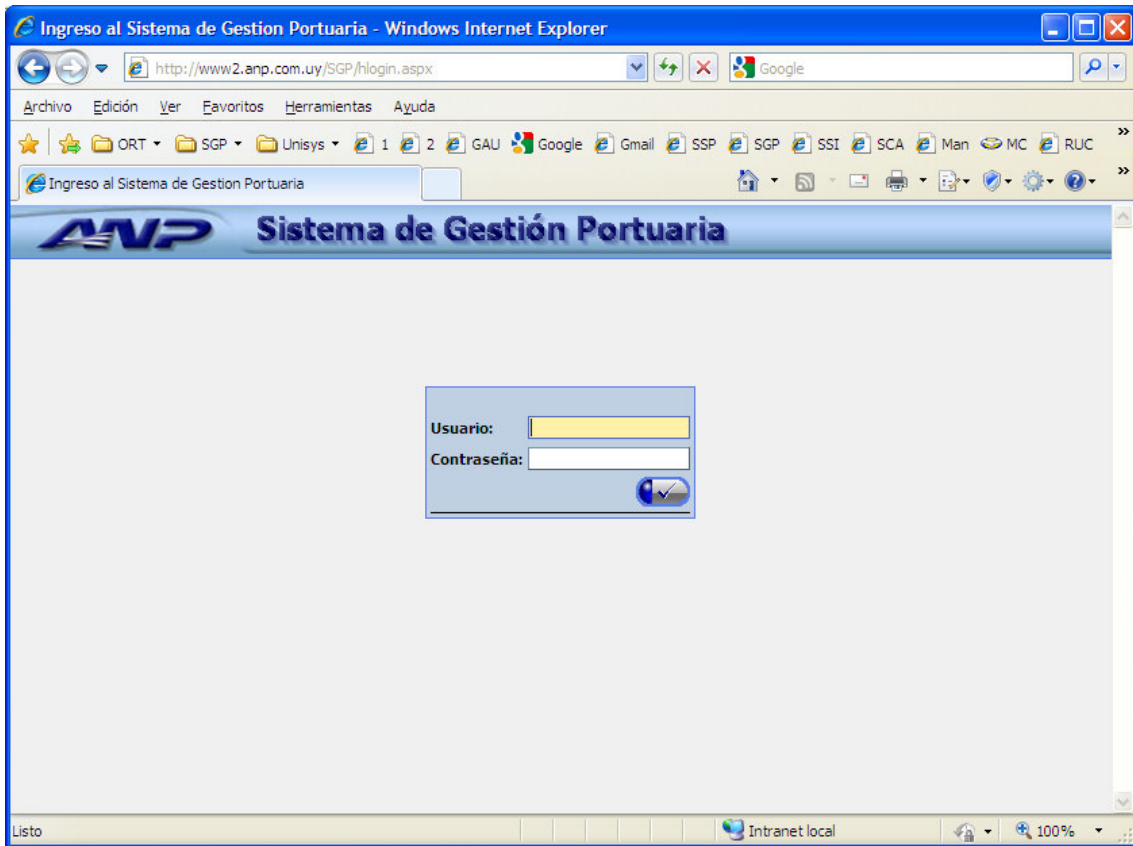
Ingreso al Sistema de Gestion Portuaria - Windows Internet Explorer

http://www2.anp.com.uy/SGP/hlogin.aspx

Google

Archivo Edición Ver Favoritos Herramientas Ayuda

ORT SGP Unisys 1 2 GAU Google Gmail SSP SGP SSI SCA Man MC RUC

Ingreso al Sistema de Gestion Portuaria

ANP Sistema de Gestión Portuaria

Usuario:

Contraseña:

Listo

Intranet local

100%